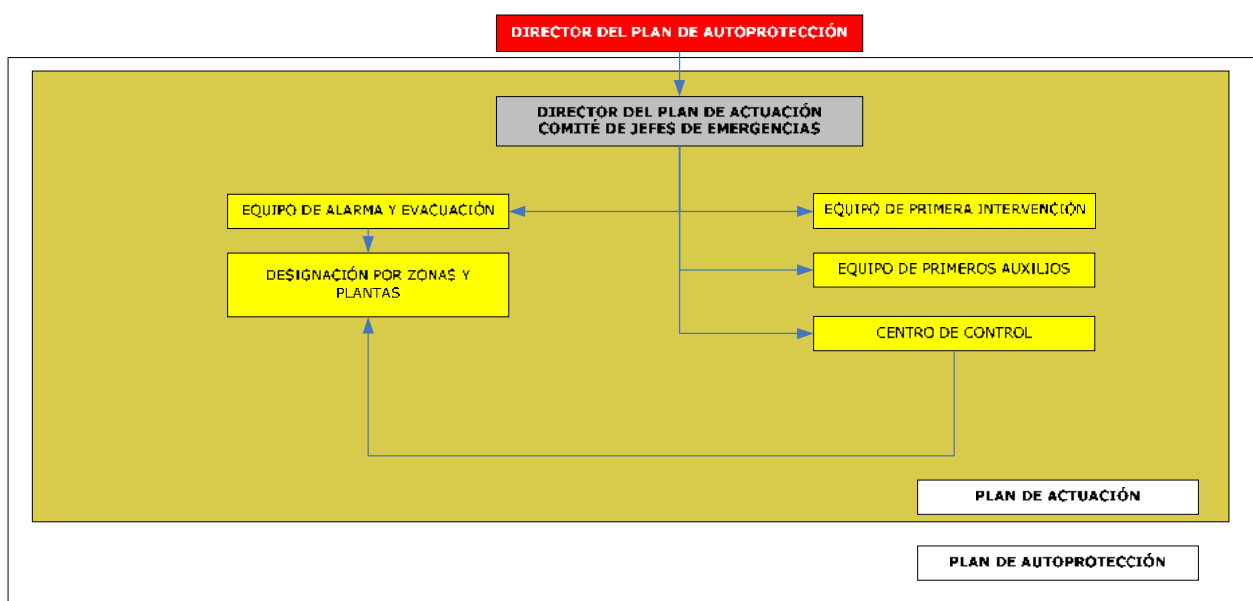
DIRECTOR DEL PLAN DE AUTOPROTECCIÓN

DIRECTOR DEL PLAN DE ACTUACIÓN
COMITÉ DE JEFES DE EMERGENCIAS

EQUIPO DE ALARMA Y EVACUACIÓN

DESIGNACIÓN POR ZONAS Y PLANTAS

EQUIPO DE PRIMERA INTERVENCIÓN

EQUIPO DE PRIMEROS AUXILIOS

CENTRO DE CONTROL

PLAN DE ACTUACIÓN

PLAN DE AUTOPROTECCIÓN